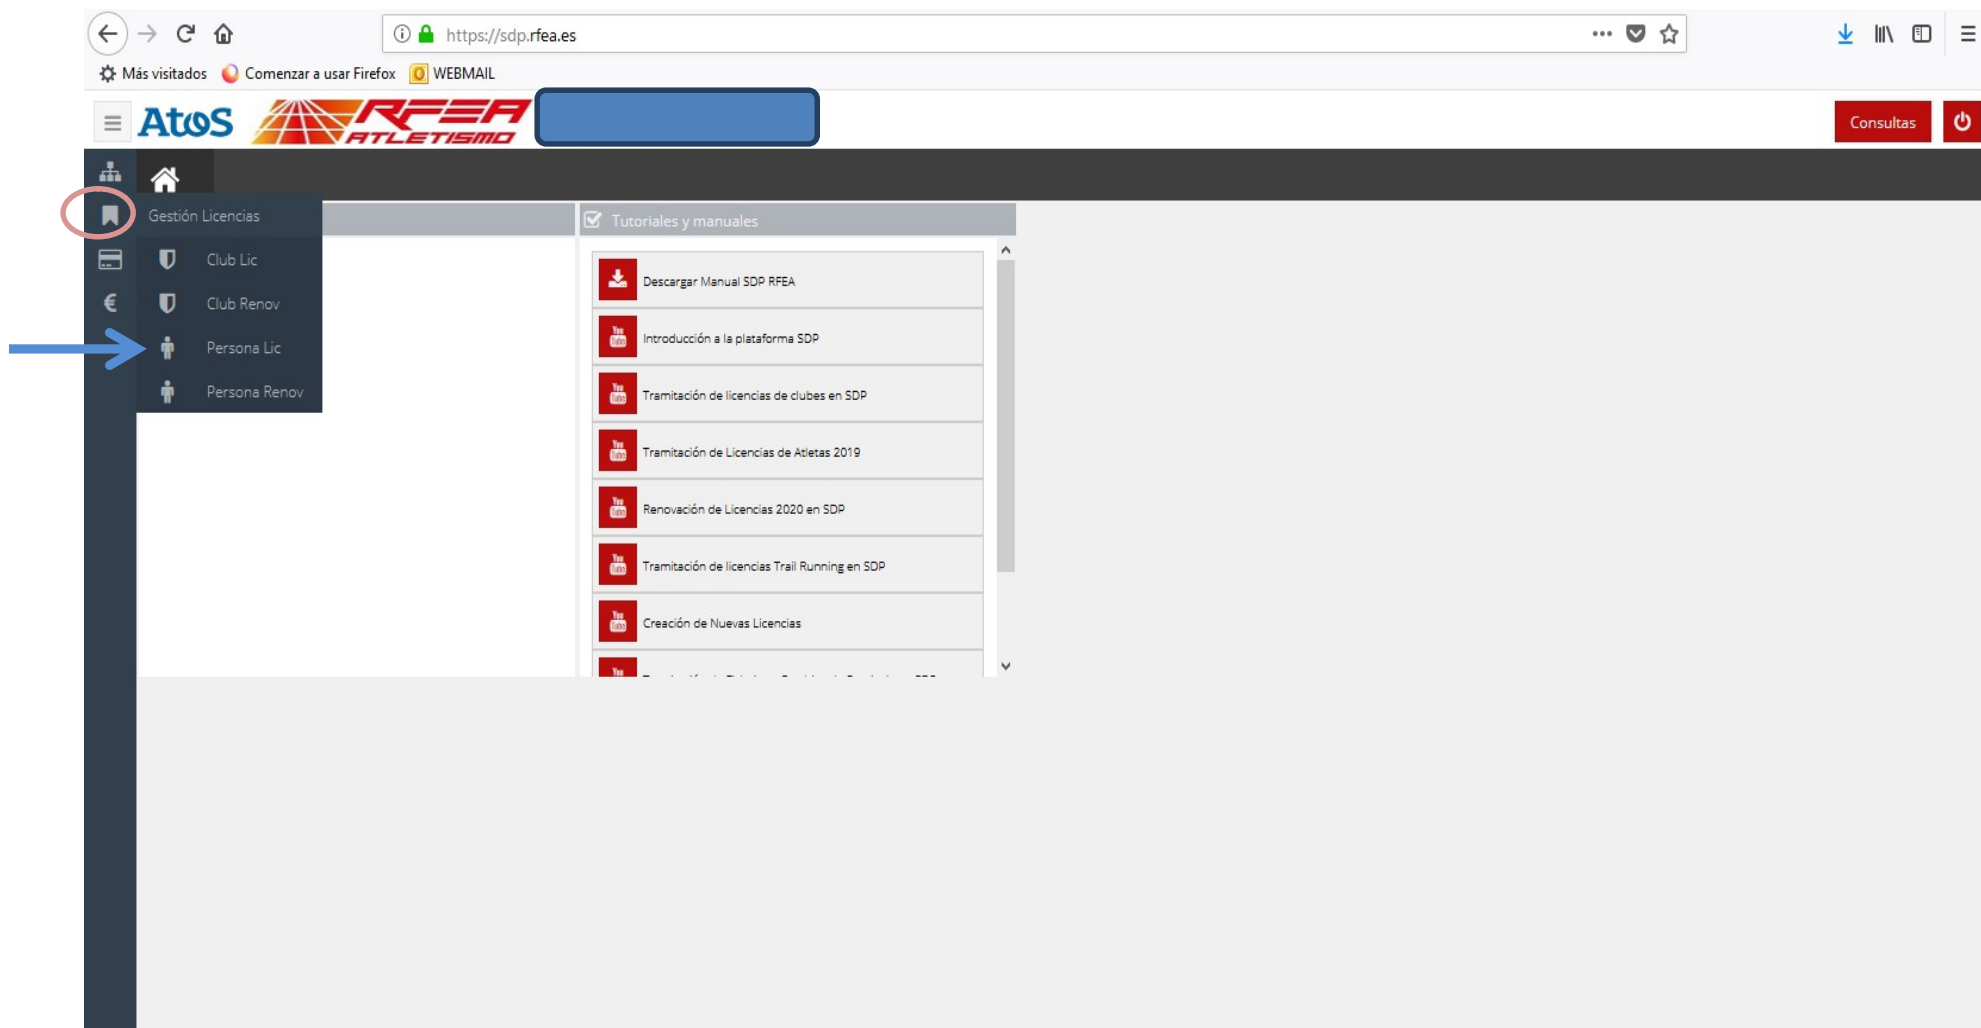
https://sdp.rfea.es

Más visitados   Comenzar a usar Firefox   WEBMAIL

AtoS   RFEA ATLETISMO

Consultas

Gestión Licencias
Club Lic
Club Renov
Persona Lic
Persona Renov

Tutoriales y manuales

Descargar Manual SDP RFEA
Introducción a la plataforma SDP
Tramitación de licencias de clubes en SDP
Tramitación de Licencias de Atletas 2019
Renovación de Licencias 2020 en SDP
Tramitación de licencias Trail Running en SDP
Creación de Nuevas Licencias
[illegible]